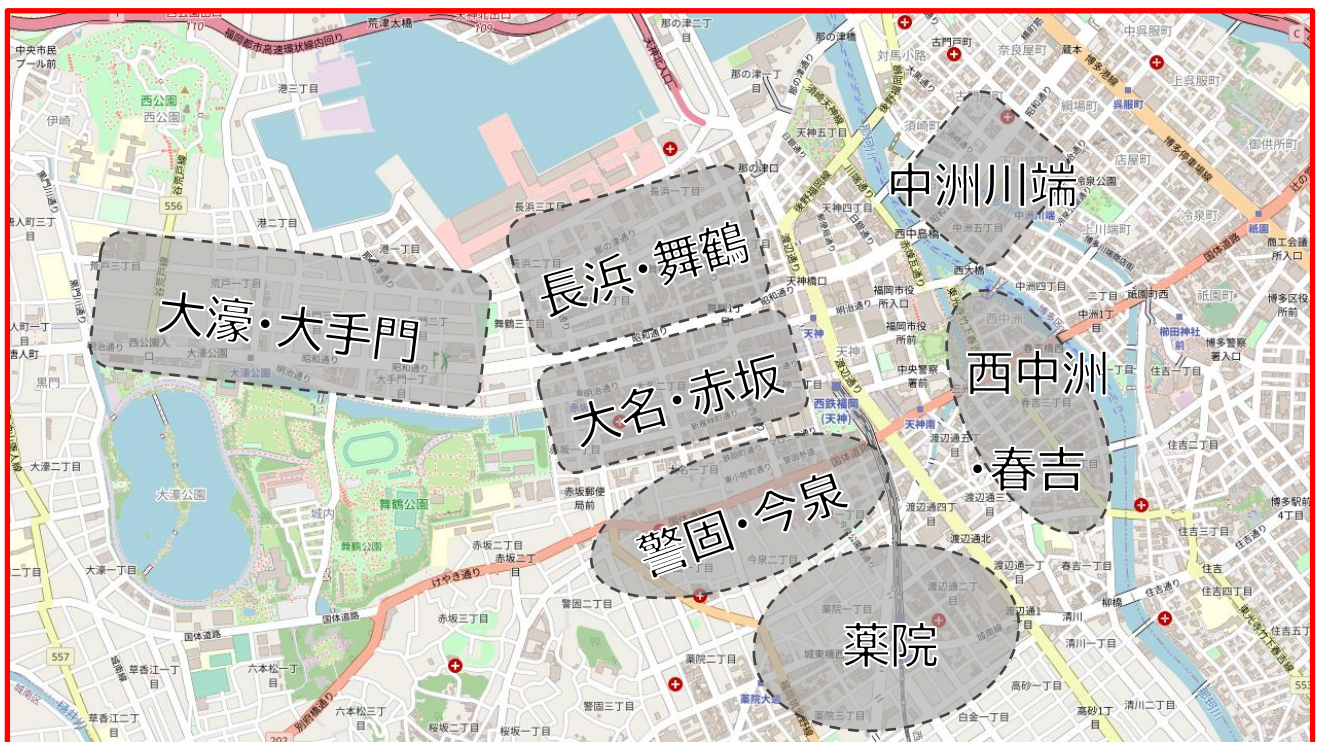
中洲川端

大濠・大手門

長浜・舞鶴

大名・赤坂

西中洲
・春吉

警固・今泉

薬院

荒津大橋
福岡都市高速環状線
西公園
港三丁目
港二丁目
長浜三丁目
長浜一丁目
那の津三丁目
那の津二丁目
那の津口
天神五丁目
天神四丁目
天神三丁目
天神橋口
明治通り
昭和通り
天神
福岡市役所
中央警察署
西鉄福岡(天神)
天神南
渡辺通二丁目
渡辺通一丁目
渡辺通北
春吉三丁目
西大橋
西中洲
古門戸町
奈良屋町
中呉服町
上呉服町
呉服町
綱場町
店屋町
冷泉町
上川端町
祇園町
櫛田神社前
博多区役所
住吉一丁目
住吉二丁目
住吉三丁目
博多駅前4丁目
清川
清川一丁目
高砂一丁目
白金一丁目
薬院一丁目
薬院三丁目
薬院大通
城南線
今泉
赤坂郵便局
赤坂二丁目
赤坂三丁目
警固二丁目
警固三丁目
大濠公園
舞鶴公園
城内
国体道路
けやき通り
六本松一丁目
六本松三丁目
草香江一丁目
草香江二丁目
大濠一丁目
大濠二丁目
黒門
荒戸三丁目
荒戸二丁目
大手門一丁目
西公園入口
大濠公園
伊崎
中央市民プール前
舞鶴三丁目
桜坂二丁目
桜坂三丁目
556
557
202
553